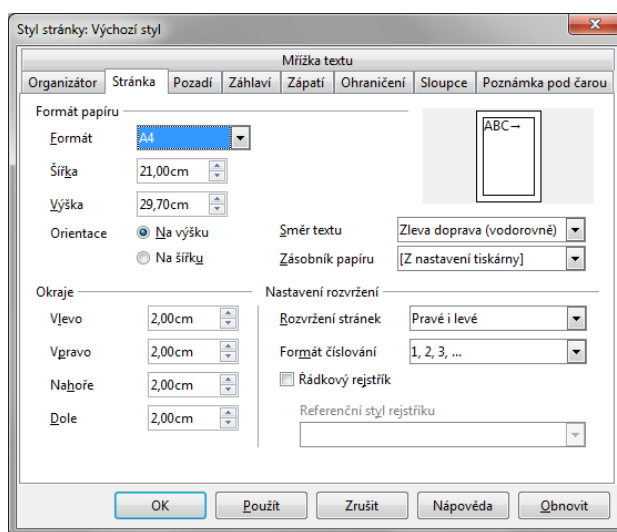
Styl stránky: Výchozí styl

Mřížka textu

Organizátor | Stránka | Pozadí | Záhlaví | Zápatí | Ohraničení | Sloupce | Poznámka pod čarou

Formát papíru

Formát A4

Šířka 21,00cm

Výška 29,70cm

Orientace Na výšku

Na šířku

ABC→

Směr textu Zleva doprava (vodorovně)

Zásobník papíru [Z nastavení tiskárny]

Okraje

Vlevo 2,00cm

Vpravo 2,00cm

Nahoře 2,00cm

Dole 2,00cm

Nastavení rozvržení

Rozvržení stránek Pravé i levé

Formát číslování 1, 2, 3, ...

Řádkový rejstřík

Referenční styl rejstříku

OK | Použít | Zrušit | Nápověda | Obnovit